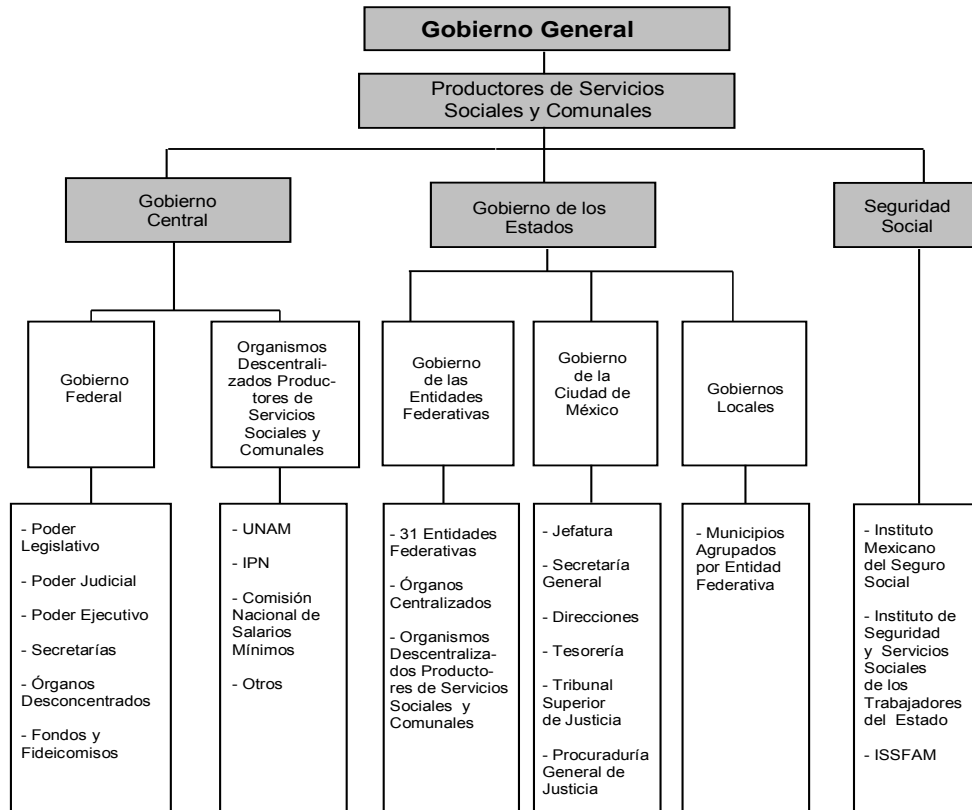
Gobierno General

Productores de Servicios Sociales y Comunales

Gobierno Central

Gobierno de los Estados

Seguridad Social

Gobierno Federal

Organismos Descentralizados Productores de Servicios Sociales y Comunales

Gobierno de las Entidades Federativas

Gobierno de la Ciudad de México

Gobiernos Locales

- Poder Legislativo
- Poder Judicial
- Poder Ejecutivo
- Secretarías
- Órganos Desconcentrados
- Fondos y Fideicomisos

- UNAM
- IPN
- Comisión Nacional de Salarios Mínimos
- Otros

- 31 Entidades Federativas
- Órganos Centralizados
- Organismos Descentralizados Productores de Servicios Sociales y Comunales

- Jefatura
- Secretaría General
- Direcciones
- Tesorería
- Tribunal Superior de Justicia
- Procuraduría General de Justicia

- Municipios Agrupados por Entidad Federativa

- Instituto Mexicano del Seguro Social
- Instituto de Seguridad y Servicios Sociales de los Trabajadores del Estado
- ISSFAM